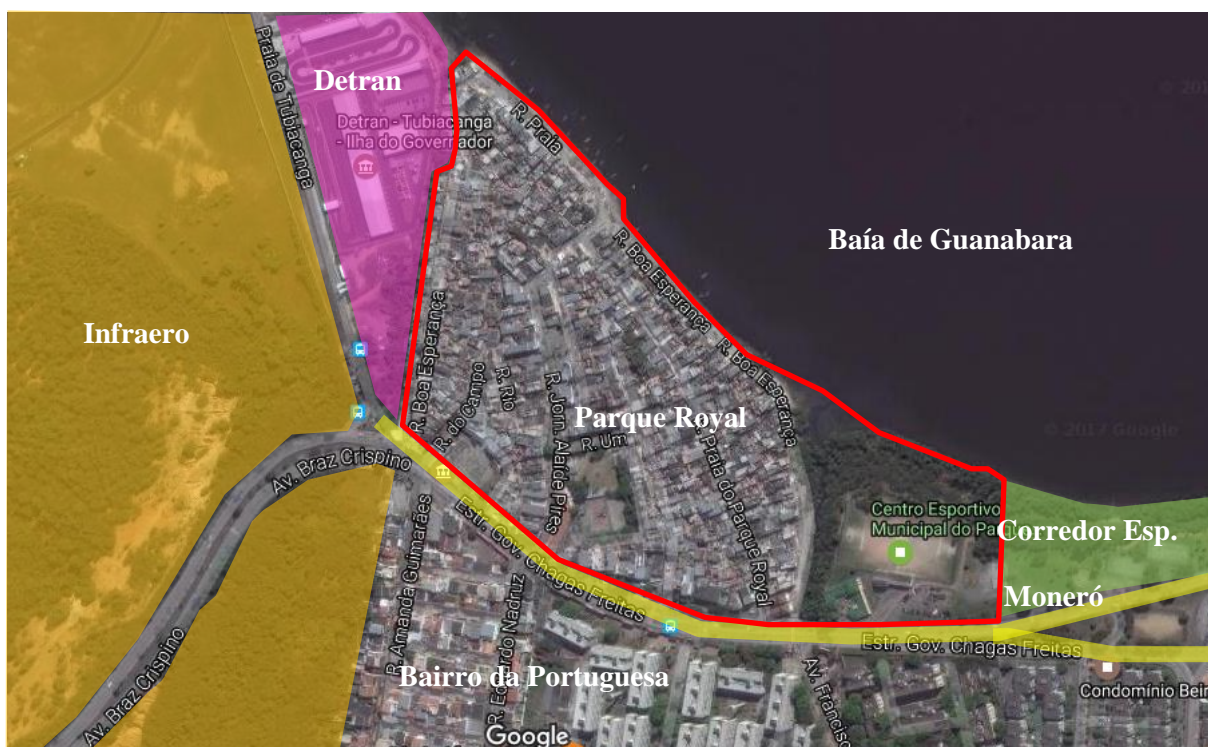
Praia de Tubiacanga

Detran

Detran - Tubiacanga - Ilha do Governador

R. Praia

© 2017

Baía de Guanabara

R. Boa Esperança

Infraero

R. Boa Esperança

R. do Campo

R. Rio

R. Jom. Alaíde Pires

R. Um

Parque Royal

R. Boa Esperança

Praia do Parque Royal

© 2017 Google

Av. Braz Crispino

Estr. Gov. Chagas Freitas

Centro Esportivo Municipal do Pa

Corredor Esp.

R. Amanda Guimarães

R. Eduardo Nadruz

Moneró

Estr. Gov. Chagas Freitas

Av. Braz Crispino

Bairro da Portuguesa

Av. Francisc

Condomínio Beir

Google